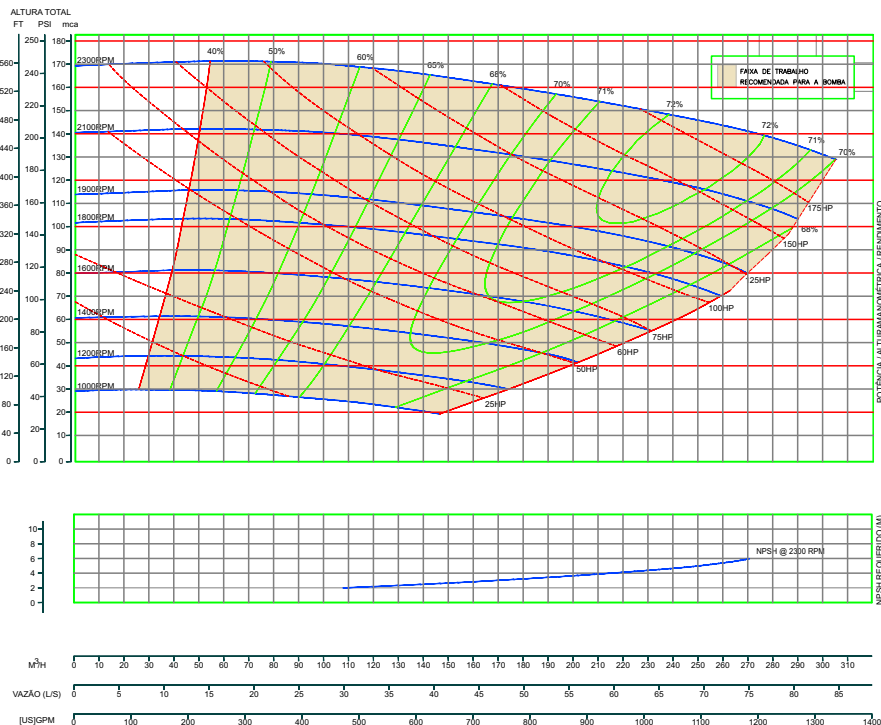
ALTURA TOTAL
FT PSI mca

560 520 480 440 400 360 320 280 240 200 160 120 80 40 0
240 220 200 180 160 140 120 100 80 60 40 20 0
180 170 160 150 140 130 120 110 100 90 80 70 60 50 40 30 20 10 0

2300RPM
2100RPM
1900RPM
1800RPM
1600RPM
1400RPM
1200RPM
1000RPM

40% 50% 60% 65% 68% 70% 71% 72% 72% 71% 70% 68%

175HP
150HP
125HP
100HP
75HP
60HP
50HP
25HP

FAIXA DE TRABALHO RECOMENDADA PARA A BOMBA

POTÊNCIA / ALTURA MANOMÉTRICA / RENDIMENTO

10 8 6 4 2 0

NPSH @ 2300 RPM

NPSH REQUERIDO (M)

$M^3/H$ 0 10 20 30 40 50 60 70 80 90 100 110 120 130 140 150 160 170 180 190 200 210 220 230 240 250 260 270 280 290 300 310

VAZÃO (L/S) 0 5 10 15 20 25 30 35 40 45 50 55 60 65 70 75 80 85

[US]GPM 0 100 200 300 400 500 600 700 800 900 1000 1100 1200 1300 1400